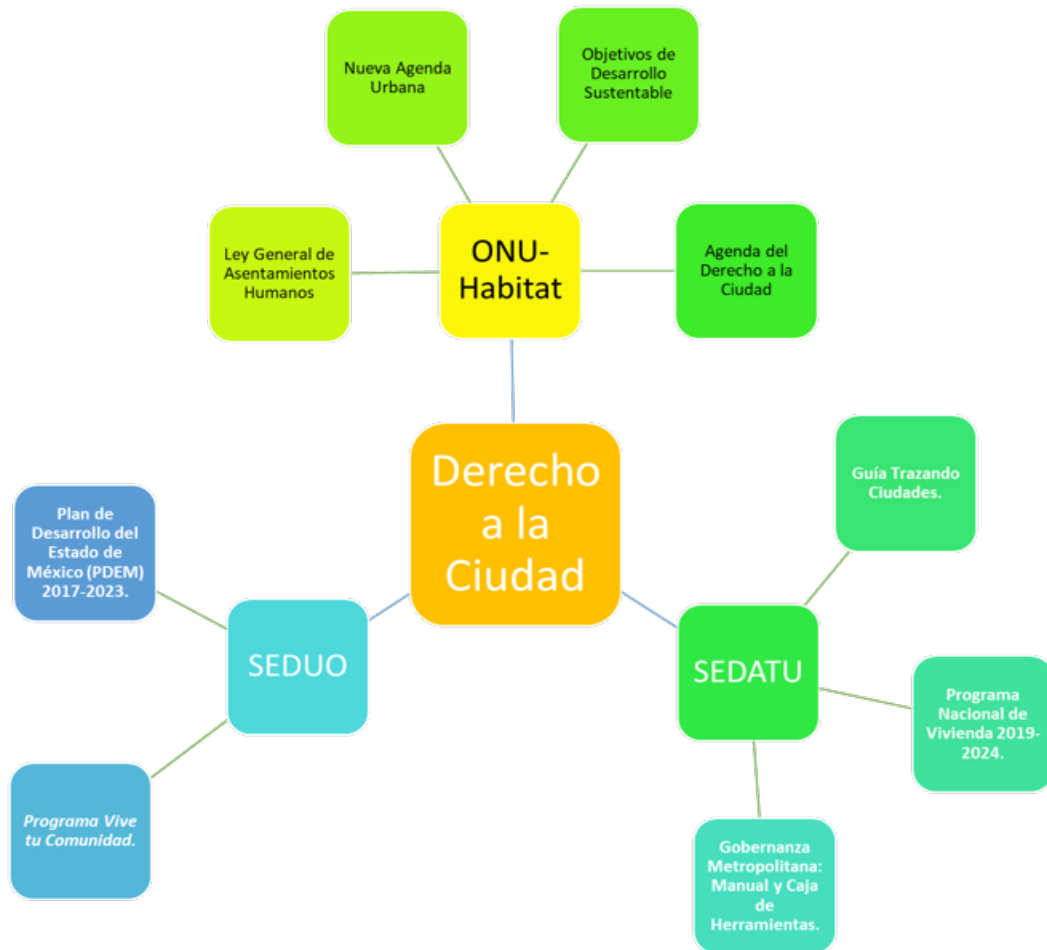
Nueva Agenda Urbana

Objetivos de Desarrollo Sustentable

Ley General de Asentamientos Humanos

ONU-Habitat

Agenda del Derecho a la Ciudad

Derecho a la Ciudad

Guía Trazando Ciudades.

Plan de Desarrollo del Estado de México (PDEM) 2017-2023.

SEDUO

SEDATU

Programa Nacional de Vivienda 2019-2024.

Programa Vive tu Comunidad.

Gobernanza Metropolitana: Manual y Caja de Herramientas.